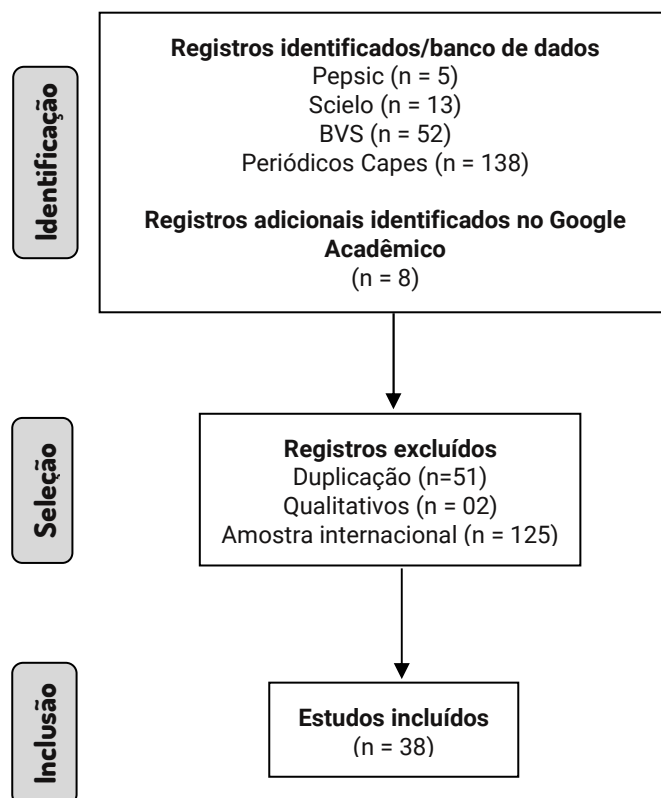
Identificação

Registros identificados/banco de dados
Pepsic (n = 5)
Scielo (n = 13)
BVS (n = 52)
Periódicos Capes (n = 138)

Registros adicionais identificados no Google Acadêmico
(n = 8)

Seleção

Registros excluídos
Duplicação (n=51)
Qualitativos (n = 02)
Amostra internacional (n = 125)

Inclusão

Estudos incluídos
(n = 38)